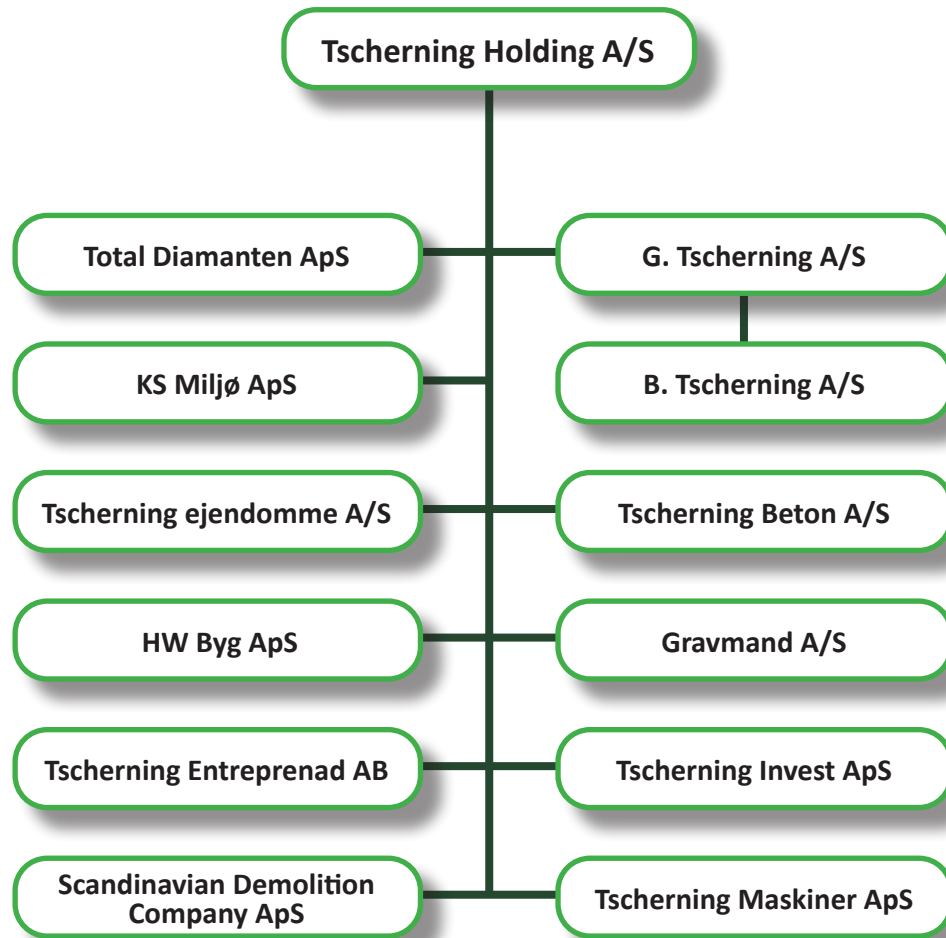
Tscherning Holding A/S

Total Diamanten ApS

G. Tscherning A/S

KS Miljø ApS

B. Tscherning A/S

Tscherning ejendomme A/S

Tscherning Beton A/S

HW Byg ApS

Gravmand A/S

Tscherning Entreprenad AB

Tscherning Invest ApS

Scandinavian Demolition Company ApS

Tscherning Maskiner ApS